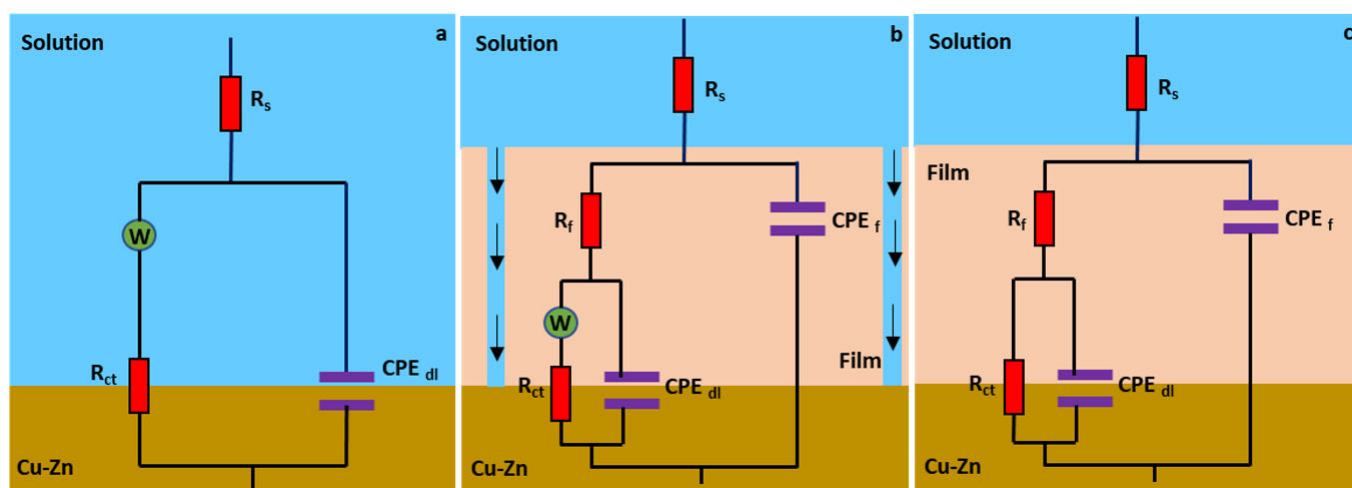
Solution

a

$R_s$

W

$R_{ct}$

CPE $_{dl}$

Cu-Zn

Solution

b

$R_s$

$R_f$

CPE $_f$

W

$R_{ct}$

CPE $_{dl}$

Film

Cu-Zn

Solution

c

$R_s$

Film

$R_f$

CPE $_f$

$R_{ct}$

CPE $_{dl}$

Cu-Zn